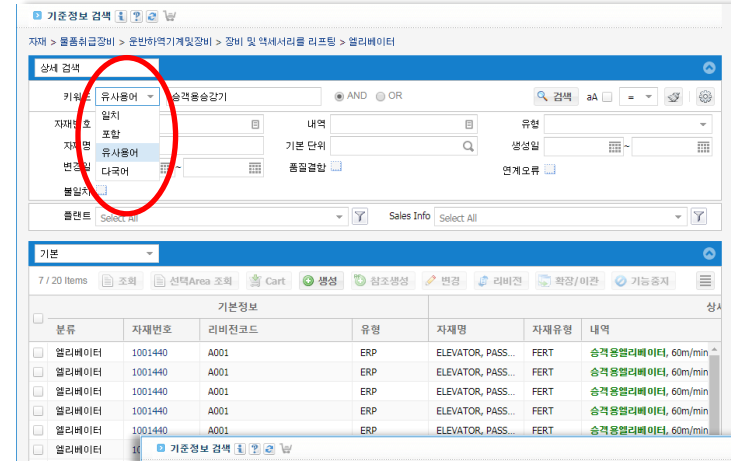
기준정보 검색

자재 > 물품취급장비 > 운반하역기계및장비 > 장비 및 액세서리를 리프팅 > 엘리베이터

상세 검색

키워드 유사용어 승객용승강기 AND OR 검색 aA =

일치
포함
유사용어
다국어

자재번호 내역 유형
자재명 기본 단위 생성일 ~
변경일 ~ 품질결함 연계오류
불일치

플랜트 Select All Sales Info Select All

기본

7 / 20 Items 조회 선택Area 조회 Cart 생성 참조생성 변경 리비전 확장/이관 기능중지

| | 기본정보 | | | | | | 상 |
|---|---|---|---|---|---|---|---|
| | 분류 | 자재번호 | 리비전코드 | 유형 | 자재명 | 자재유형 | 내역 |
| | 엘리베이터 | 1001440 | A001 | ERP | ELEVATOR, PASS... | FERT | 승객용엘리베이터, 60m/min |
| | 엘리베이터 | 1001440 | A001 | ERP | ELEVATOR, PASS... | FERT | 승객용엘리베이터, 60m/min |
| | 엘리베이터 | 1001440 | A001 | ERP | ELEVATOR, PASS... | FERT | 승객용엘리베이터, 60m/min |
| | 엘리베이터 | 1001440 | A001 | ERP | ELEVATOR, PASS... | FERT | 승객용엘리베이터, 60m/min |
| | 엘리베이터 | 1001440 | A001 | ERP | ELEVATOR, PASS... | FERT | 승객용엘리베이터, 60m/min |
| | 엘리베이터 | 10 | | | | | |

기준정보 검색